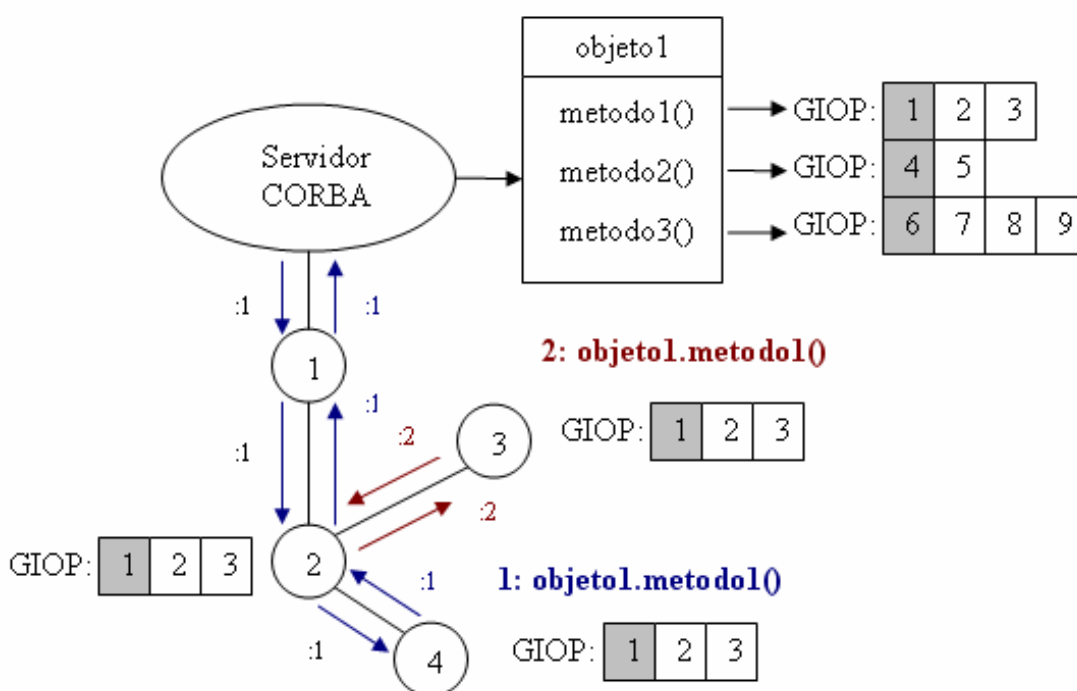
objeto1

metodo1()
metodo2()
metodo3()

GIOP:
| 1 | 2 | 3 |

GIOP:
| 4 | 5 |

GIOP:
| 6 | 7 | 8 | 9 |

Servidor CORBA

:1
:1

1

2: objeto1.metodo1()

:1
:1

:2

3

GIOP:
| 1 | 2 | 3 |

:2

GIOP:
| 1 | 2 | 3 |

2

:1

1: objeto1.metodo1()

:1

4

GIOP:
| 1 | 2 | 3 |